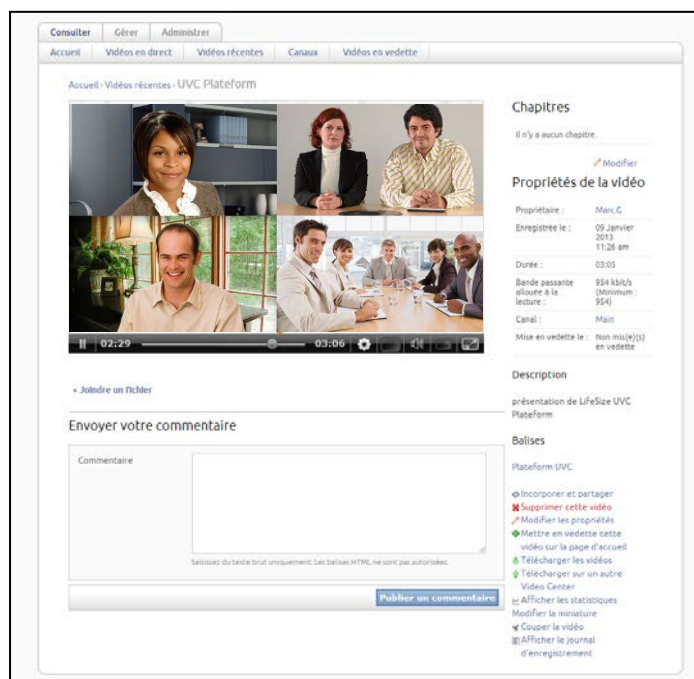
Consulter Gérer Administrer

Accueil Vidéos en direct Vidéos récentes Canaux Vidéos en vedette

Accueil › Vidéos récentes › UVC Plateform

02:29 03:06

+ Joindre un fichier

Envoyer votre commentaire

Commentaire

Saisissez du texte brut uniquement. Les balises HTML ne sont pas autorisées.

Publier un commentaire

Chapitres

Il n'y a aucun chapitre.

Modifier

Propriétés de la vidéo

| | |
|---|---|
| Propriétaire : | Marc.G |
| Enregistrée le : | 09 Janvier 2013 11:26 am |
| Durée : | 03:05 |
| Bande passante allouée à la lecture : | 954 kbit/s (Minimum : 954) |
| Canal : | Main |
| Mise en vedette le : | Non mis(e)(s) en vedette |

Description

présentation de LifeSize UVC Plateform

Balises

Plateform UVC

Incorporer et partager
Supprimer cette vidéo
Modifier les propriétés
Mettre en vedette cette vidéo sur la page d'accueil
Télécharger les vidéos
Télécharger sur un autre Video Center
Afficher les statistiques
Modifier la miniature
Couper la vidéo
Afficher le journal d'enregistrement